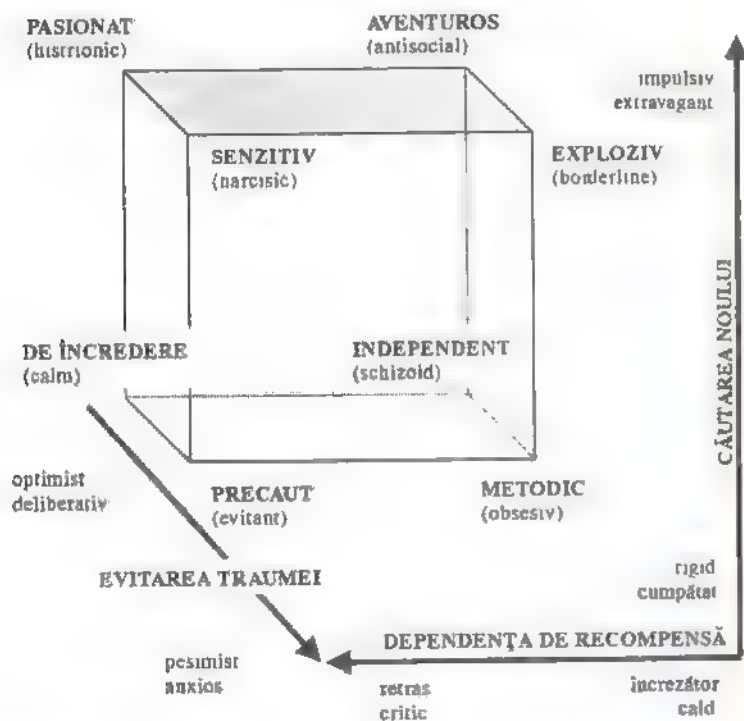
PASIONAT
(histrionic)

AVENTUROS
(antisocial)

impulsiv
extravagant

SENZITIV
(narcisic)

EXPLOZIV
(borderline)

CĂUTAREA NOULUI

DE ÎNCREDERE
(calm)

INDEPENDENT
(schizoid)

optimist
deliberativ

PRECAUT
(evitant)

METODIC
(obsesiv)

EVITAREA TRAUMEI

rigid
cumpătat

DEPENDENŢA DE RECOMPENSĂ

pesimist
anxios

retras
critic

încrezător
cald